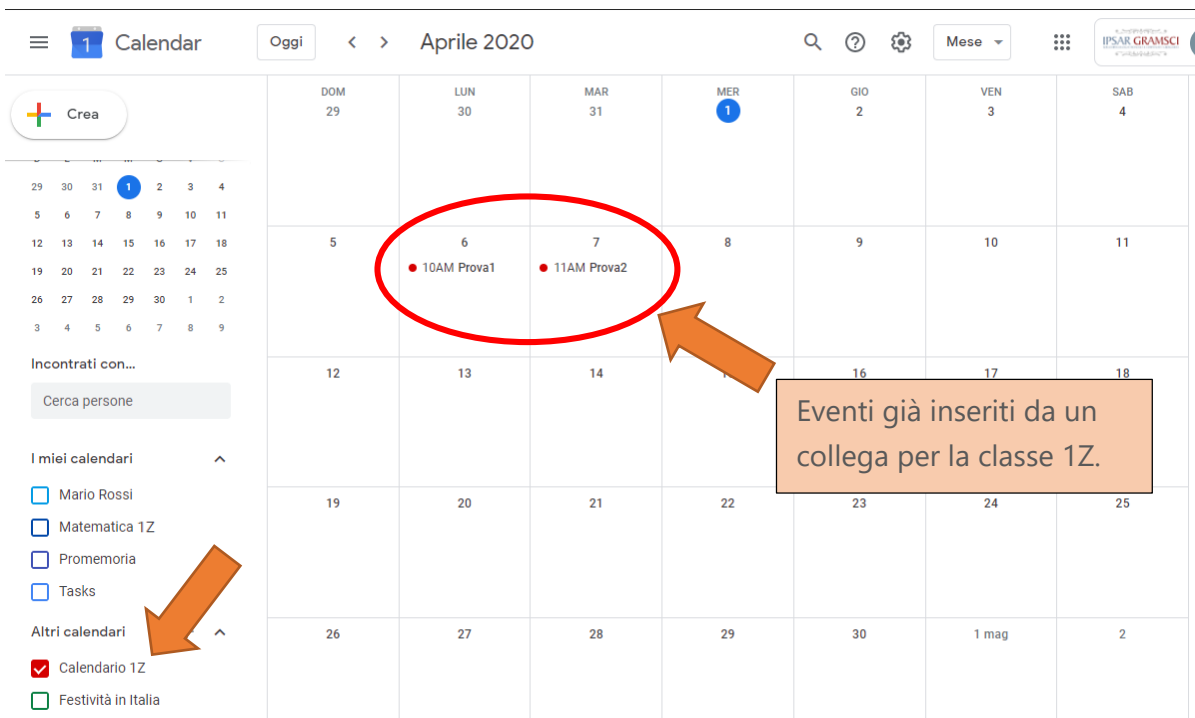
Calendar Oggi < > Aprile 2020 Mese IPSAR GRAMSCI

Crea

| | | | | | | |
|---|---|---|---|---|---|---|
| 29 | 30 | 31 | 1 | 2 | 3 | 4 |
| 5 | 6 | 7 | 8 | 9 | 10 | 11 |
| 12 | 13 | 14 | 15 | 16 | 17 | 18 |
| 19 | 20 | 21 | 22 | 23 | 24 | 25 |
| 26 | 27 | 28 | 29 | 30 | 1 | 2 |
| 3 | 4 | 5 | 6 | 7 | 8 | 9 |

Incontrati con...

Cerca persone

I miei calendari

Mario Rossi

Matematica 1Z

Promemoria

Tasks

Altri calendari

Calendario 1Z

Festività in Italia

| DOM | LUN | MAR | MER | GIO | VEN | SAB |
|---|---|---|---|---|---|---|
| 29 | 30 | 31 | 1 | 2 | 3 | 4 |
| 5 | 6 10AM Prova1 | 7 11AM Prova2 | 8 | 9 | 10 | 11 |
| 12 | 13 | 14 | 1 | 16 | 17 | 18 |
| 19 | 20 | 21 | 22 | 23 | 24 | 25 |
| 26 | 27 | 28 | 29 | 30 | 1 mag | 2 |

Eventi già inseriti da un collega per la classe 1Z.